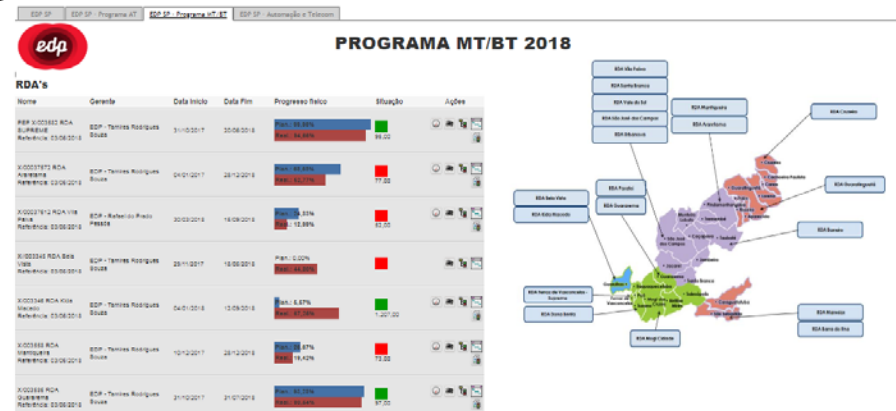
EDP SP | EDP SP - Programa AT | EDP SP - Programa MT/BT | EDP SP - Automação e Telecom

edp

PROGRAMA MT/BT 2018

RDA's

| Nome | Gerente | Data Início | Data Fim | Progresso físico | Situação | Ações |
|---|---|---|---|---|---|---|
| PEP X/003552 RDA SUPREME Referência: 03/08/2018 | EDP - Tamires Rodrigues Souza | 31/10/2017 | 30/06/2018 | Plan.: 88,86% Real.: 84,86% | 99,00 | |
| X/00037673 RDA Aparecida Referência: 03/08/2018 | EDP - Tamires Rodrigues Souza | 04/01/2017 | 28/12/2018 | Plan.: 88,86% Real.: 63,77% | 77,00 | |
| X/00037612 RDA Vila Paiva Referência: 03/08/2018 | EDP - Rafael do Prado Pessoa | 30/03/2018 | 18/09/2018 | Plan.: 26,03% Real.: 12,86% | 53,00 | |
| X/003346 RDA Bela Vista Referência: 03/08/2018 | EDP - Tamires Rodrigues Souza | 29/11/2017 | 18/08/2018 | Plan.: 0,00% Real.: 44,86% | | |
| X/003346 RDA Vila Macedo Referência: 03/08/2018 | EDP - Tamires Rodrigues Souza | 04/01/2018 | 13/09/2018 | Plan.: 6,57% Real.: 87,36% | 1.257,00 | |
| X/003565 RDA Mantiqueira Referência: 03/08/2018 | EDP - Tamires Rodrigues Souza | 10/12/2017 | 28/12/2018 | Plan.: 26,87% Real.: 18,42% | 73,00 | |
| X/003636 RDA Guararema Referência: 03/08/2018 | EDP - Tamires Rodrigues Souza | 31/10/2017 | 31/07/2018 | Plan.: 87,35% Real.: 84,86% | 97,00 | |

RDA São Paulo
RDA Santa Branca
RDA Vale do Sol
RDA São José dos Campos
RDA Mantiqueira
RDA Aparecida
RDA Bicalinos
RDA Cruzeiro
RDA Pinheiro
RDA Guaratinguetá
RDA Bela Vista
RDA Vila Macedo
RDA Guararema
RDA Bananal
RDA Nerveu de Vasconcelos - Suzano
RDA Itaquaquecetuba
RDA Mogi Cidade
RDA Mareíbe
RDA Barra do Una